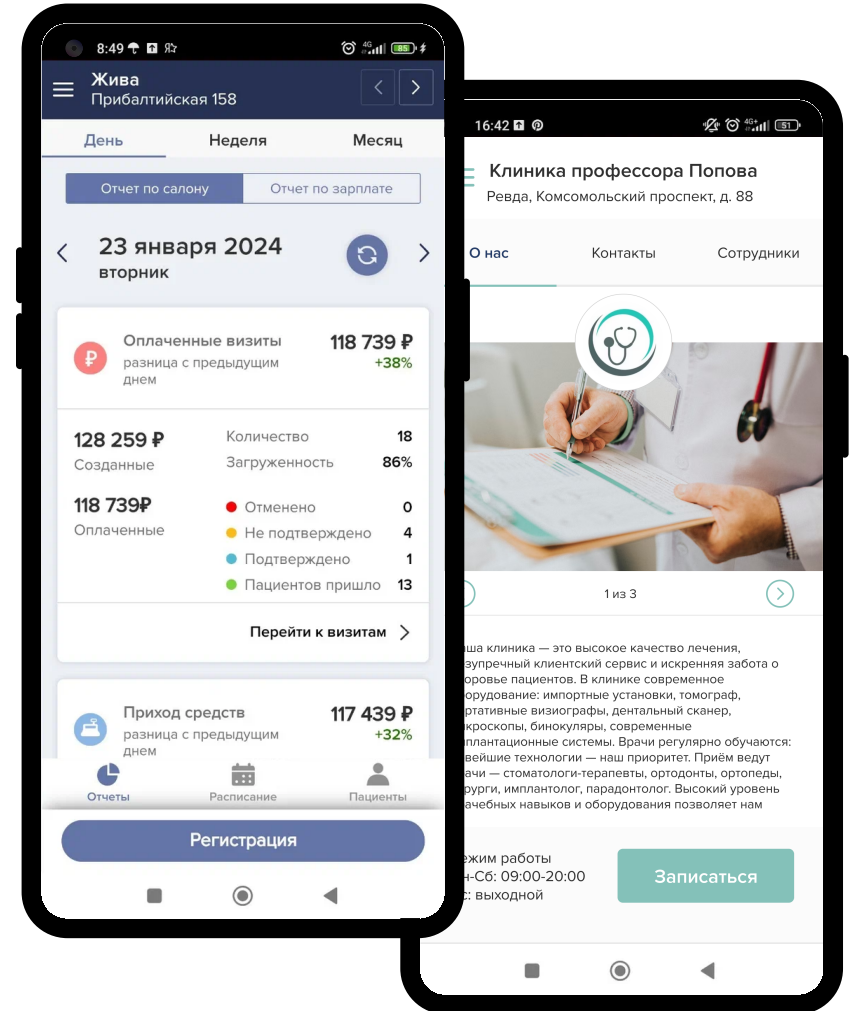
8:49

Жива
Прибалтийская 158

День
Неделя
Месяц

Отчет по салону
Отчет по зарплате

23 января 2024
вторник

Оплаченные визиты
разница с предыдущим днем
118 739 ₽
+38%

128 259 ₽
Созданные

Количество 18
Загруженность 86%

118 739₽
Оплаченные

Отменено 0
Не подтверждено 4
Подтверждено 1
Пациентов пришло 13

Перейти к визитам

Приход средств
разница с предыдущим днем
117 439 ₽
+32%

Отчеты
Расписание
Пациенты

Регистрация

16:42

Клиника профессора Попова
Ревда, Комсомольский проспект, д. 88

О нас
Контакты
Сотрудники

1 из 3

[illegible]аша клиника — это высокое качество лечения, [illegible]зупречный клиентский сервис и искренняя забота о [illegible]оровье пациентов. В клинике современное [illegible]орудование: импортные установки, томограф, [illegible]ртативные визиографы, дентальный сканер, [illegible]кроскопы, бинокуляры, современные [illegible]плантационные системы. Врачи регулярно обучаются: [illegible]вейшие технологии — наш приоритет. Приём ведут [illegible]ачи — стоматологи-терапевты, ортодонты, ортопеды, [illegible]рурги, имплантолог, парадонтолог. Высокий уровень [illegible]чебных навыков и оборудования позволяет нам

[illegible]жим работы
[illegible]н-Сб: 09:00-20:00
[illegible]с: выходной

Записаться